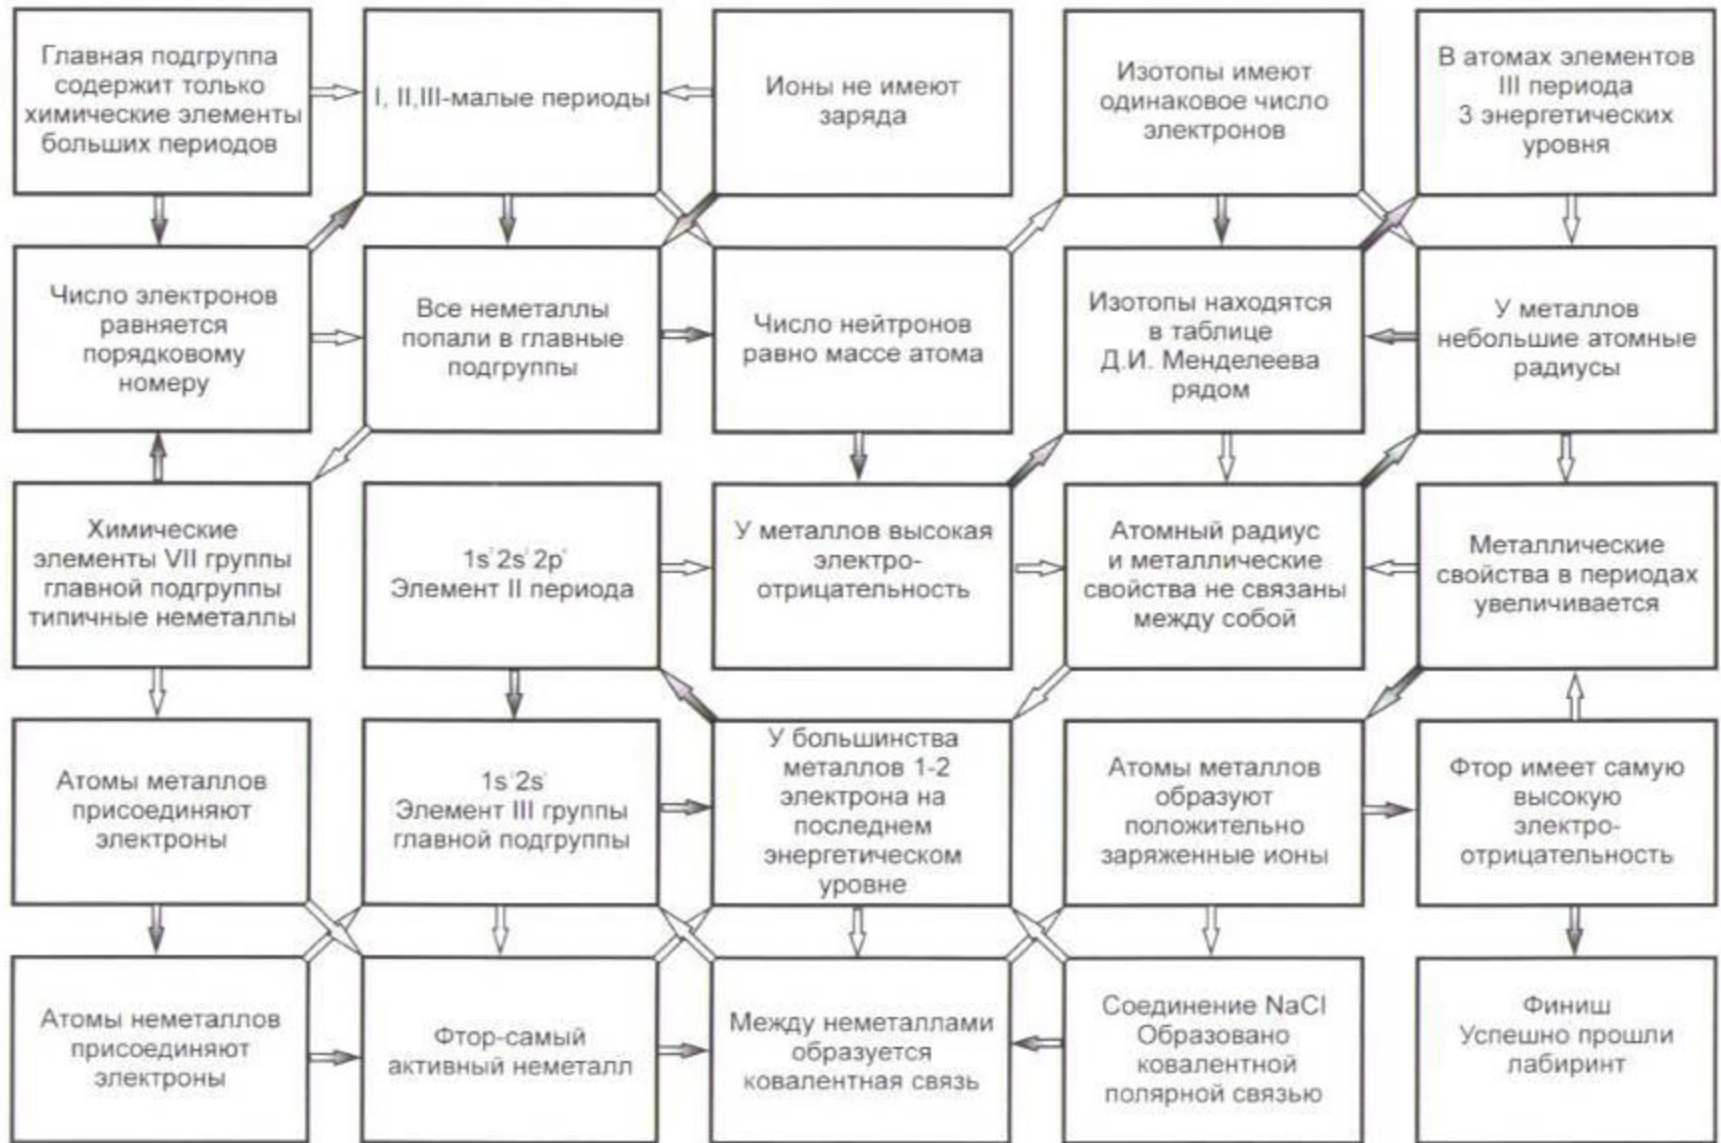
Главная подгруппа содержит только химические элементы больших периодов

I, II,III-малые периоды

Ионы не имеют заряда

Изотопы имеют одинаковое число электронов

В атомах элементов III периода 3 энергетических уровня

Число электронов равняется порядковому номеру

Все неметаллы попали в главные подгруппы

Число нейтронов равно массе атома

Изотопы находятся в таблице Д.И. Менделеева рядом

У металлов небольшие атомные радиусы

Химические элементы VII группы главной подгруппы типичные неметаллы

$1s^2 2s^2 2p^1$ Элемент II периода

У металлов высокая электро-отрицательность

Атомный радиус и металлические свойства не связаны между собой

Металлические свойства в периодах увеличивается

Атомы металлов присоединяют электроны

$1s^2 2s^1$ Элемент III группы главной подгруппы

У большинства металлов 1-2 электрона на последнем энергетическом уровне

Атомы металлов образуют положительно заряженные ионы

Фтор имеет самую высокую электро-отрицательность

Атомы неметаллов присоединяют электроны

Фтор-самый активный неметалл

Между неметаллами образуется ковалентная связь

Соединение NaCl Образовано ковалентной полярной связью

Финиш Успешно прошли лабиринт